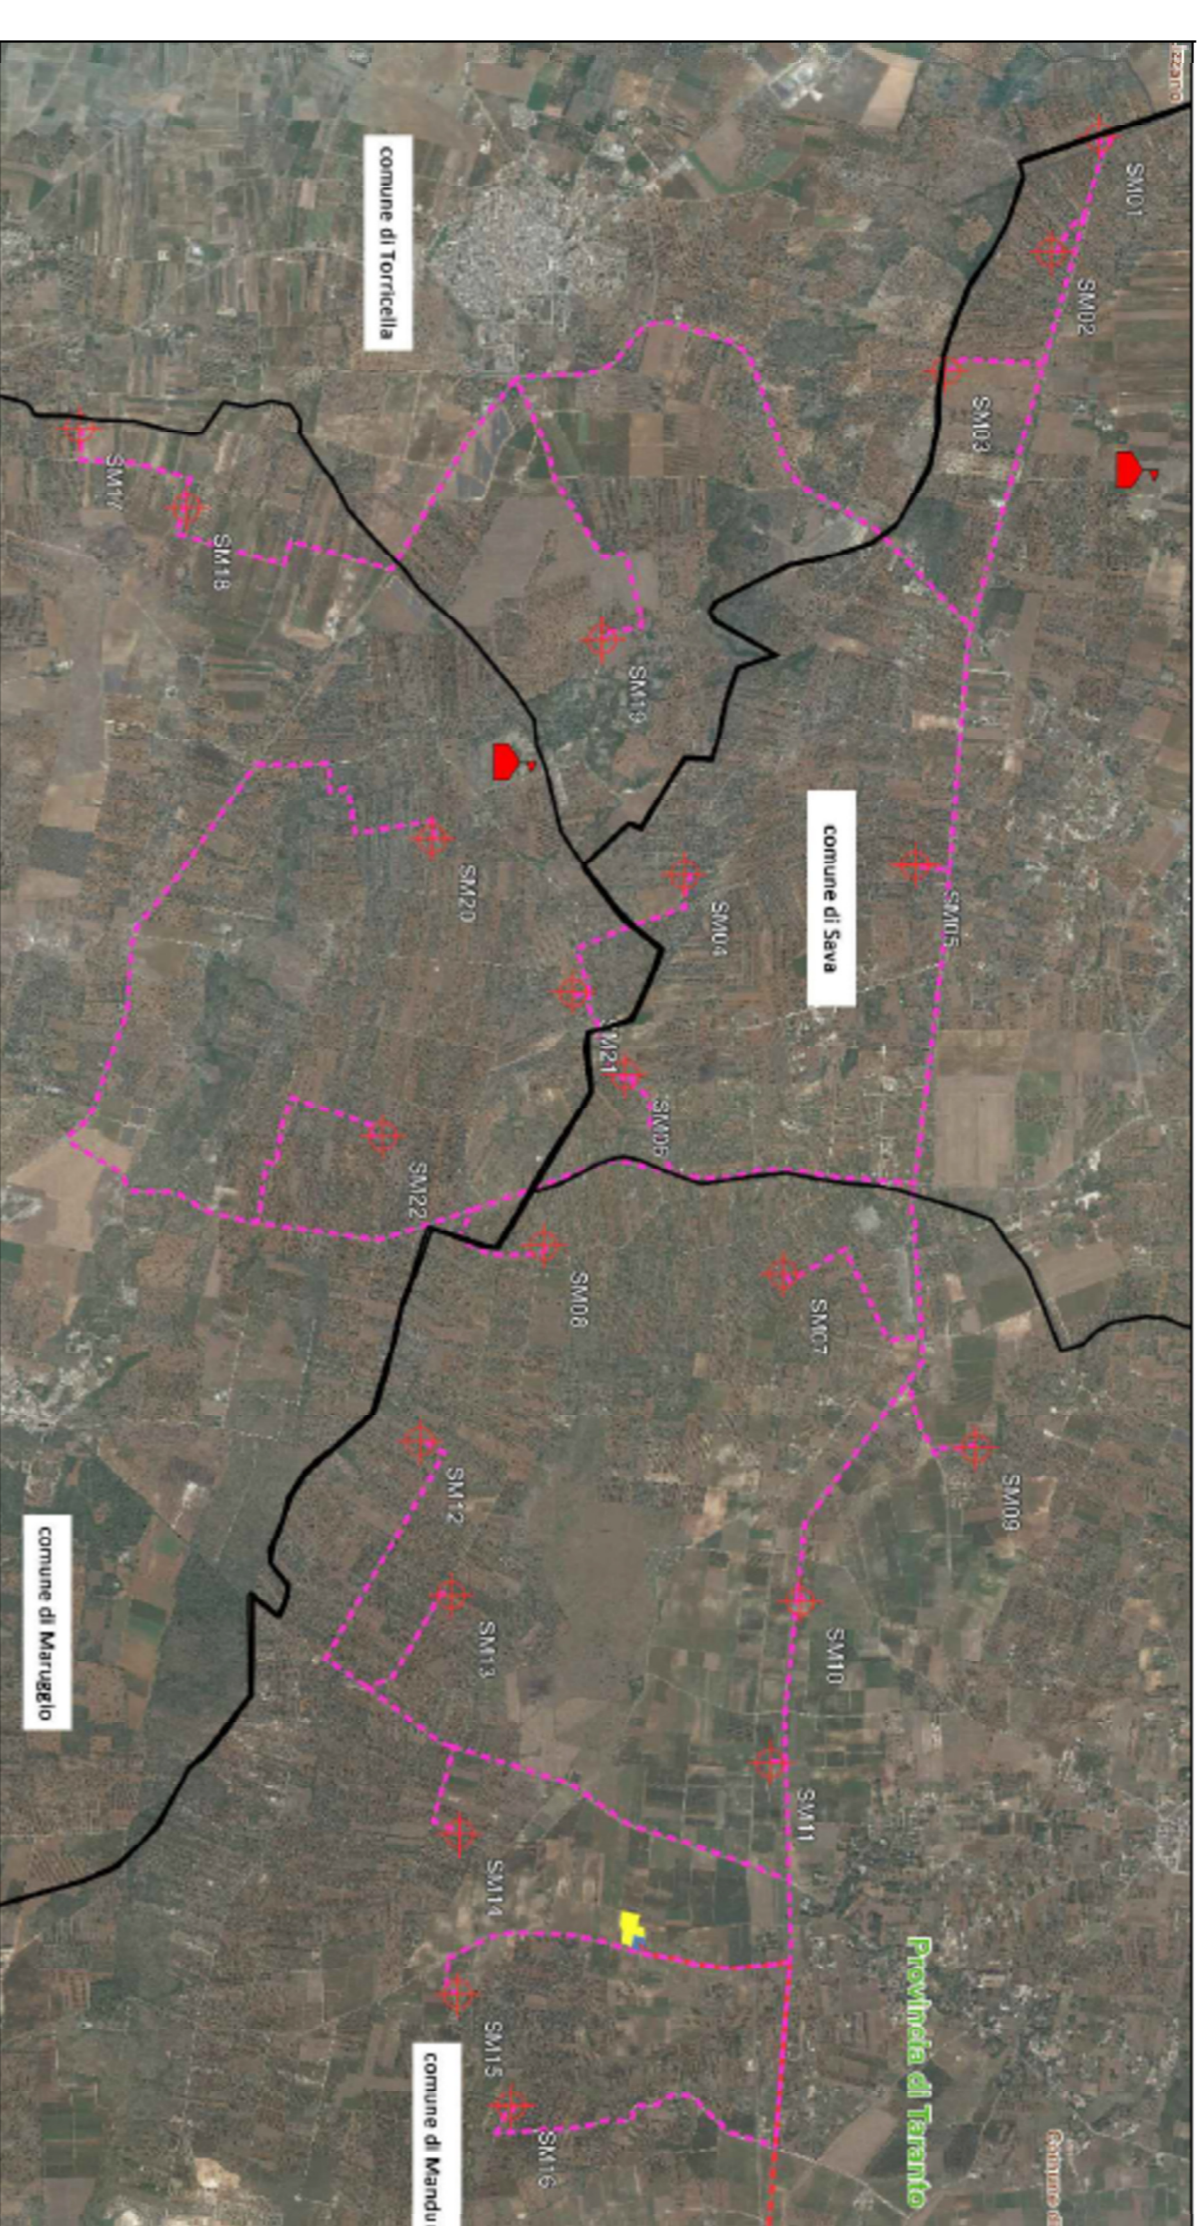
comune di Torricella

SM01

SM02

SM03

SM17

SM18

SM19

comune di Sava

SM20

SM04

SM05

SM21

SM06

SM22

SM08

SM07

SM09

SM12

SM13

SM10

SM11

SM14

comune di Maruggio

SM15

SM16

comune di Mandu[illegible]

Provincia di Taranto